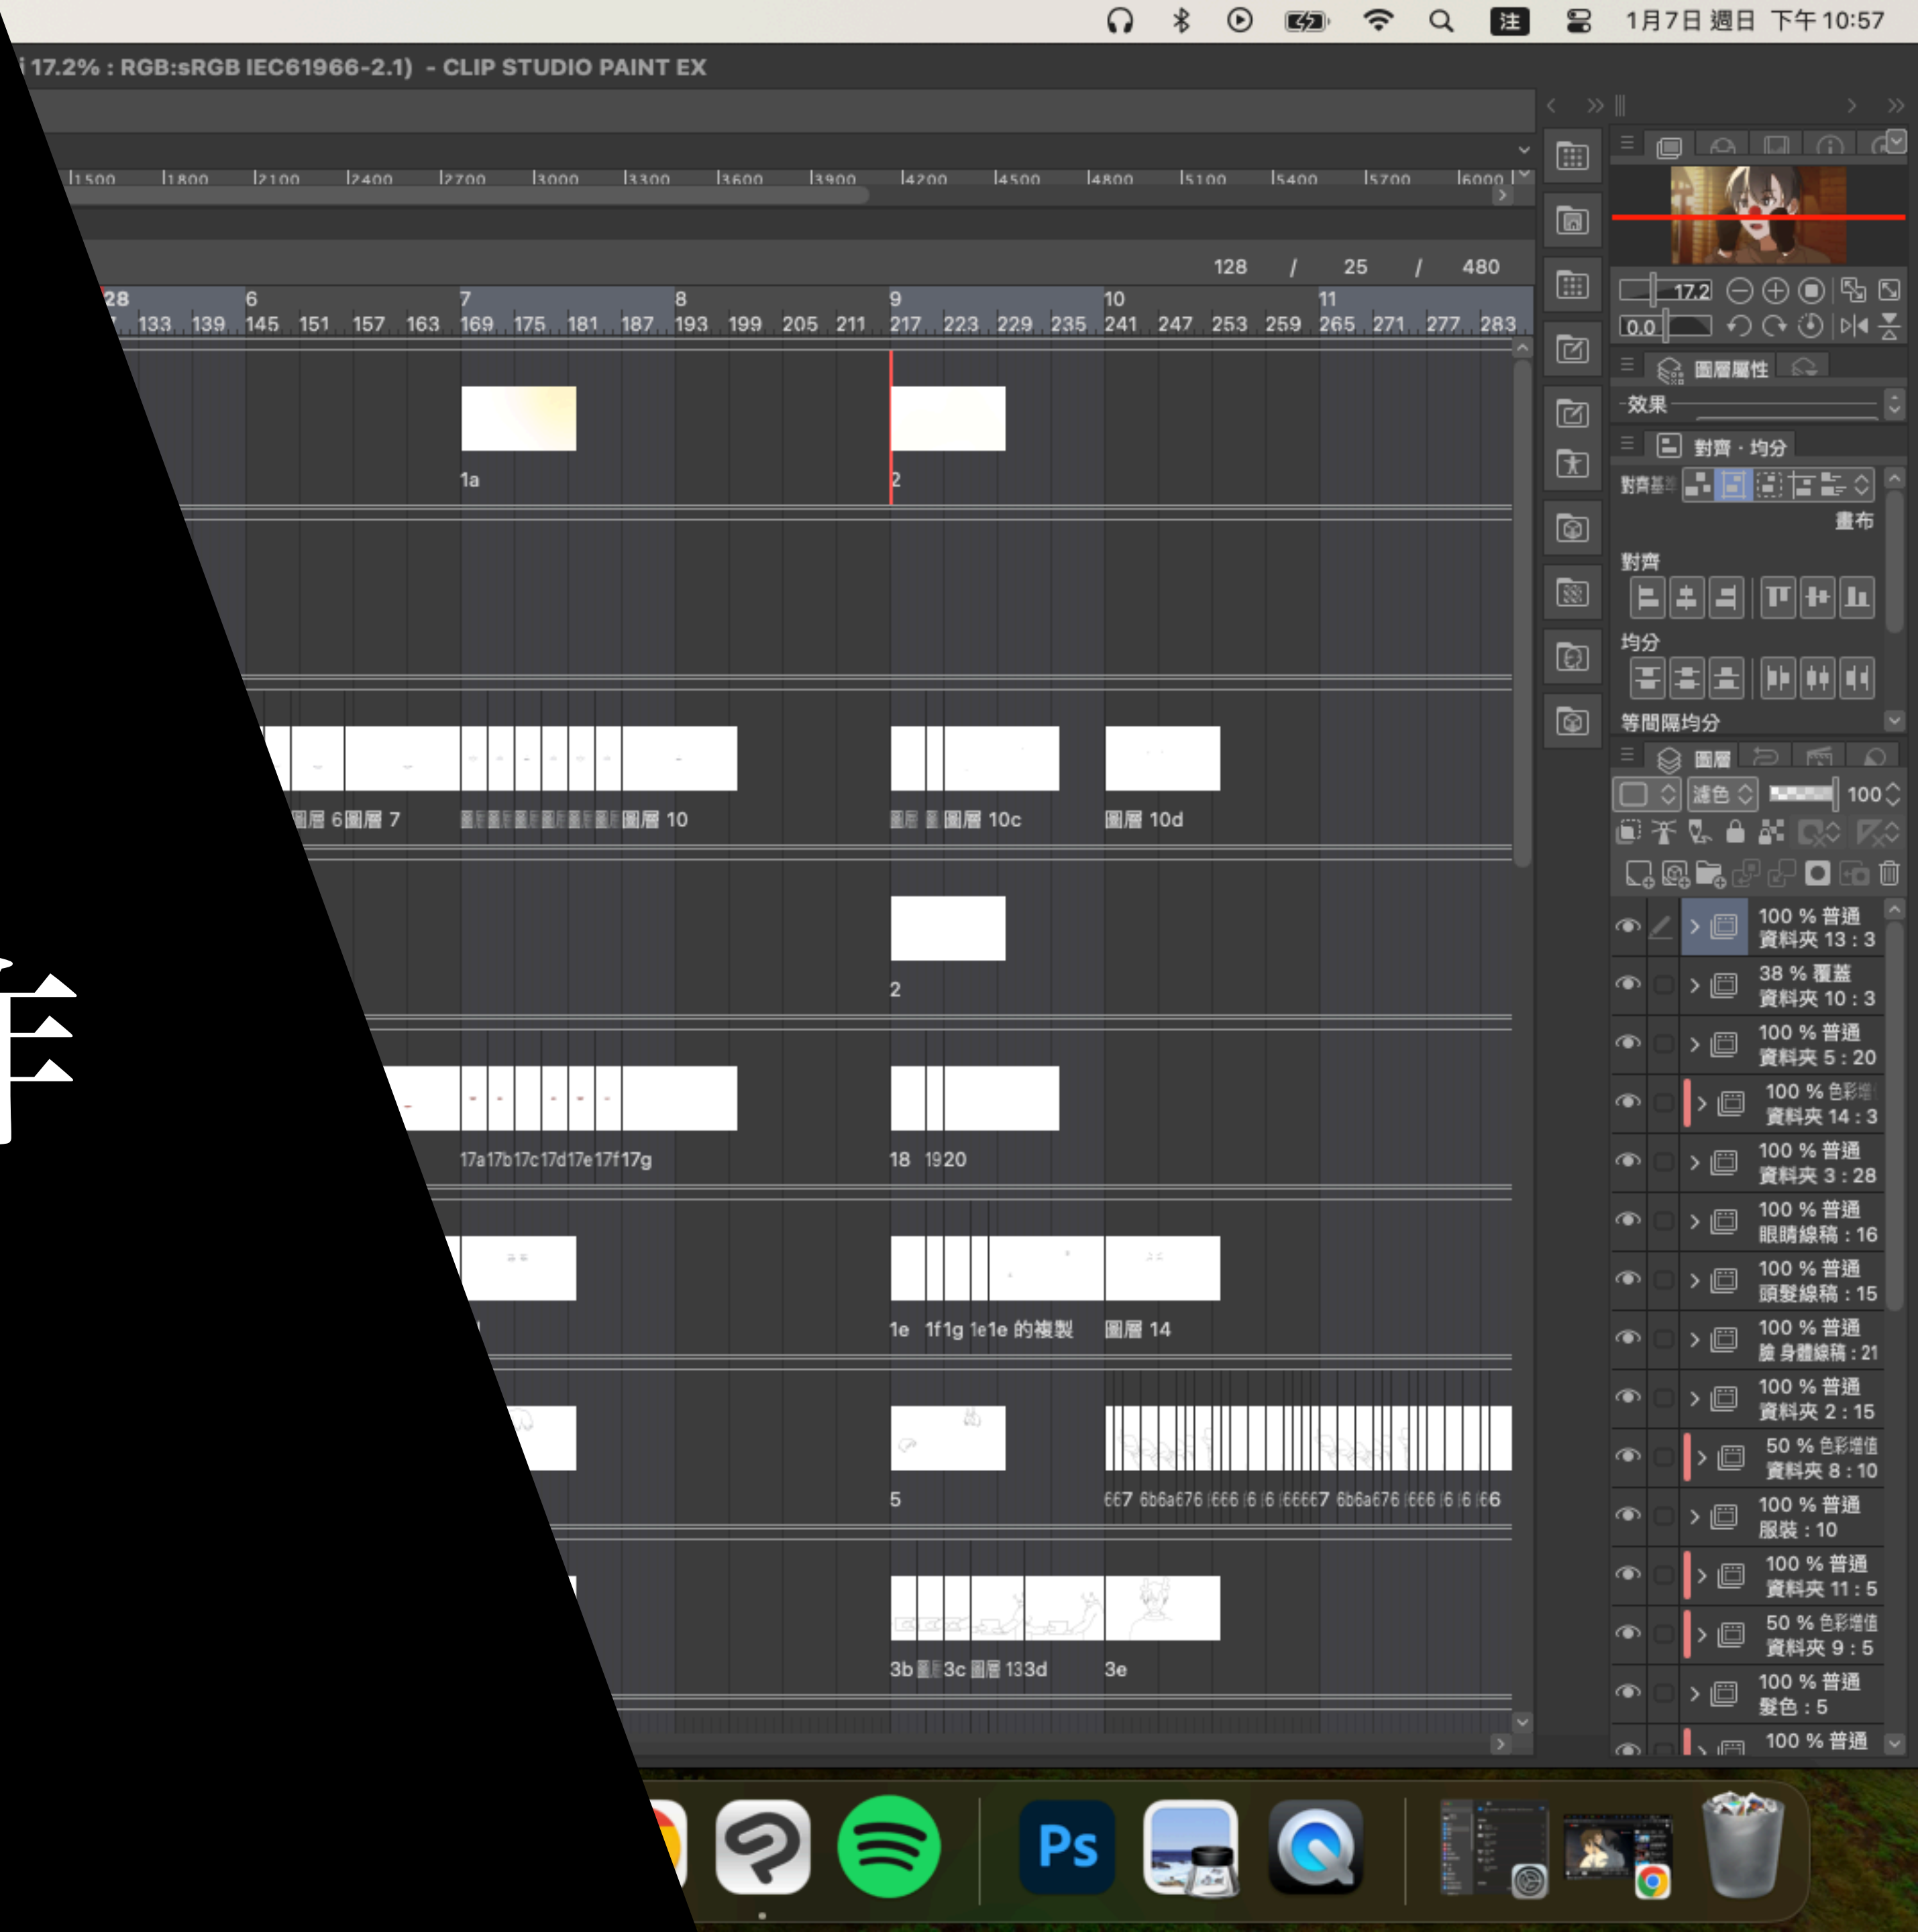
注 1月7日 週日 下午10:57

17.2% : RGB:sRGB IEC61966-2.1) - CLIP STUDIO PAINT EX

1500 1800 2100 2400 2700 3000 3300 3600 3900 4200 4500 4800 5100 5400 5700 6000

128 / 25 / 480

28 6 7 8 9 10 11

133 139 145 151 157 163 169 175 181 187 193 199 205 211 217 223 229 235 241 247 253 259 265 271 277 283

1a

2

圖層 6 圖層 7 圖層 10 圖層 10c 圖層 10d

2

17a 17b 17c 17d 17e 17f 17g 18 1920

1e 1f 1g 1e 1e 的複製 圖層 14

5

667 6b6a676 666 6 6 66667 6b6a676 666 6 6 66

3b 3c 圖層 133d 3e

17.2

0.0

圖層屬性

效果

對齊・均分

畫布

對齊

均分

等間隔均分

圖層

濾色 100

100 % 普通 資料夾 13 : 3
38 % 覆蓋 資料夾 10 : 3
100 % 普通 資料夾 5 : 20
100 % 色彩增 資料夾 14 : 3
100 % 普通 資料夾 3 : 28
100 % 普通 眼睛線稿 : 16
100 % 普通 頭髮線稿 : 15
100 % 普通 臉 身體線稿 : 21
100 % 普通 資料夾 2 : 15
50 % 色彩增值 資料夾 8 : 10
100 % 普通 服裝 : 10
100 % 普通 資料夾 11 : 5
50 % 色彩增值 資料夾 9 : 5
100 % 普通 髮色 : 5
100 % 普通

Ps